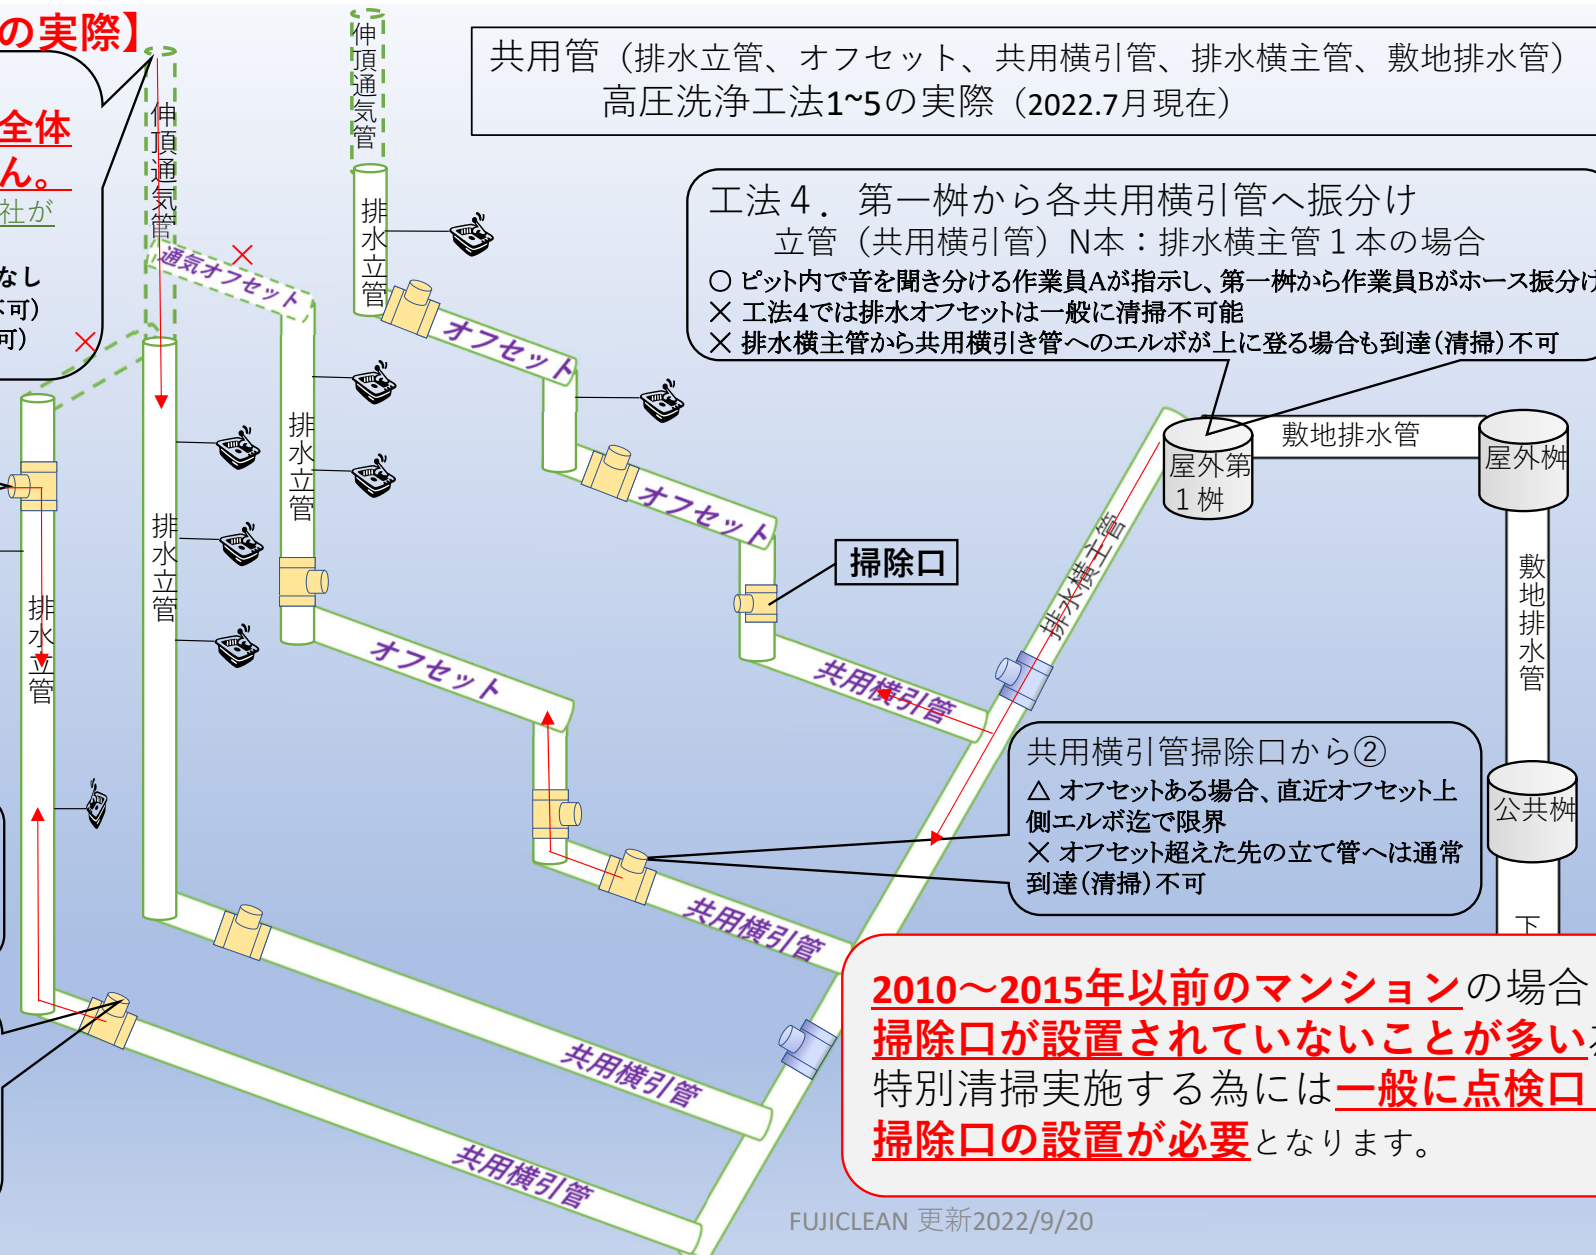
の実際】

全体
ん。
社が

なし
不可)
可)

共用管（排水立管、オフセット、共用横引管、排水横主管、敷地排水管）
高圧洗浄工法1~5の実際（2022.7月現在）

伸頂通気管

伸頂通気管

工法４．第一桝から各共用横引管へ振分け
立管（共用横引管）N本：排水横主管１本の場合
○ ピット内で音を聞き分ける作業員Aが指示し、第一桝から作業員Bがホース振分け
× 工法4では排水オフセットは一般に清掃不可能
× 排水横主管から共用横引き管へのエルボが上に登る場合も到達（清掃）不可

排水立管

通気オフセット

オフセット

排水立管

オフセット

排水立管

排水立管

屋外第1桝

敷地排水管

屋外桝

敷地排水管

掃除口

排水横主管

オフセット

共用横引管

共用横引管掃除口から②
△ オフセットある場合、直近オフセット上側エルボ迄で限界
× オフセット超えた先の立て管へは通常到達（清掃）不可

公共桝

下

共用横引管

共用横引管

共用横引管

2010～2015年以前のマンションの場合
掃除口が設置されていないことが多い
特別清掃実施する為には一般に点検口
掃除口の設置が必要となります。

FUJICLEAN 更新2022/9/20